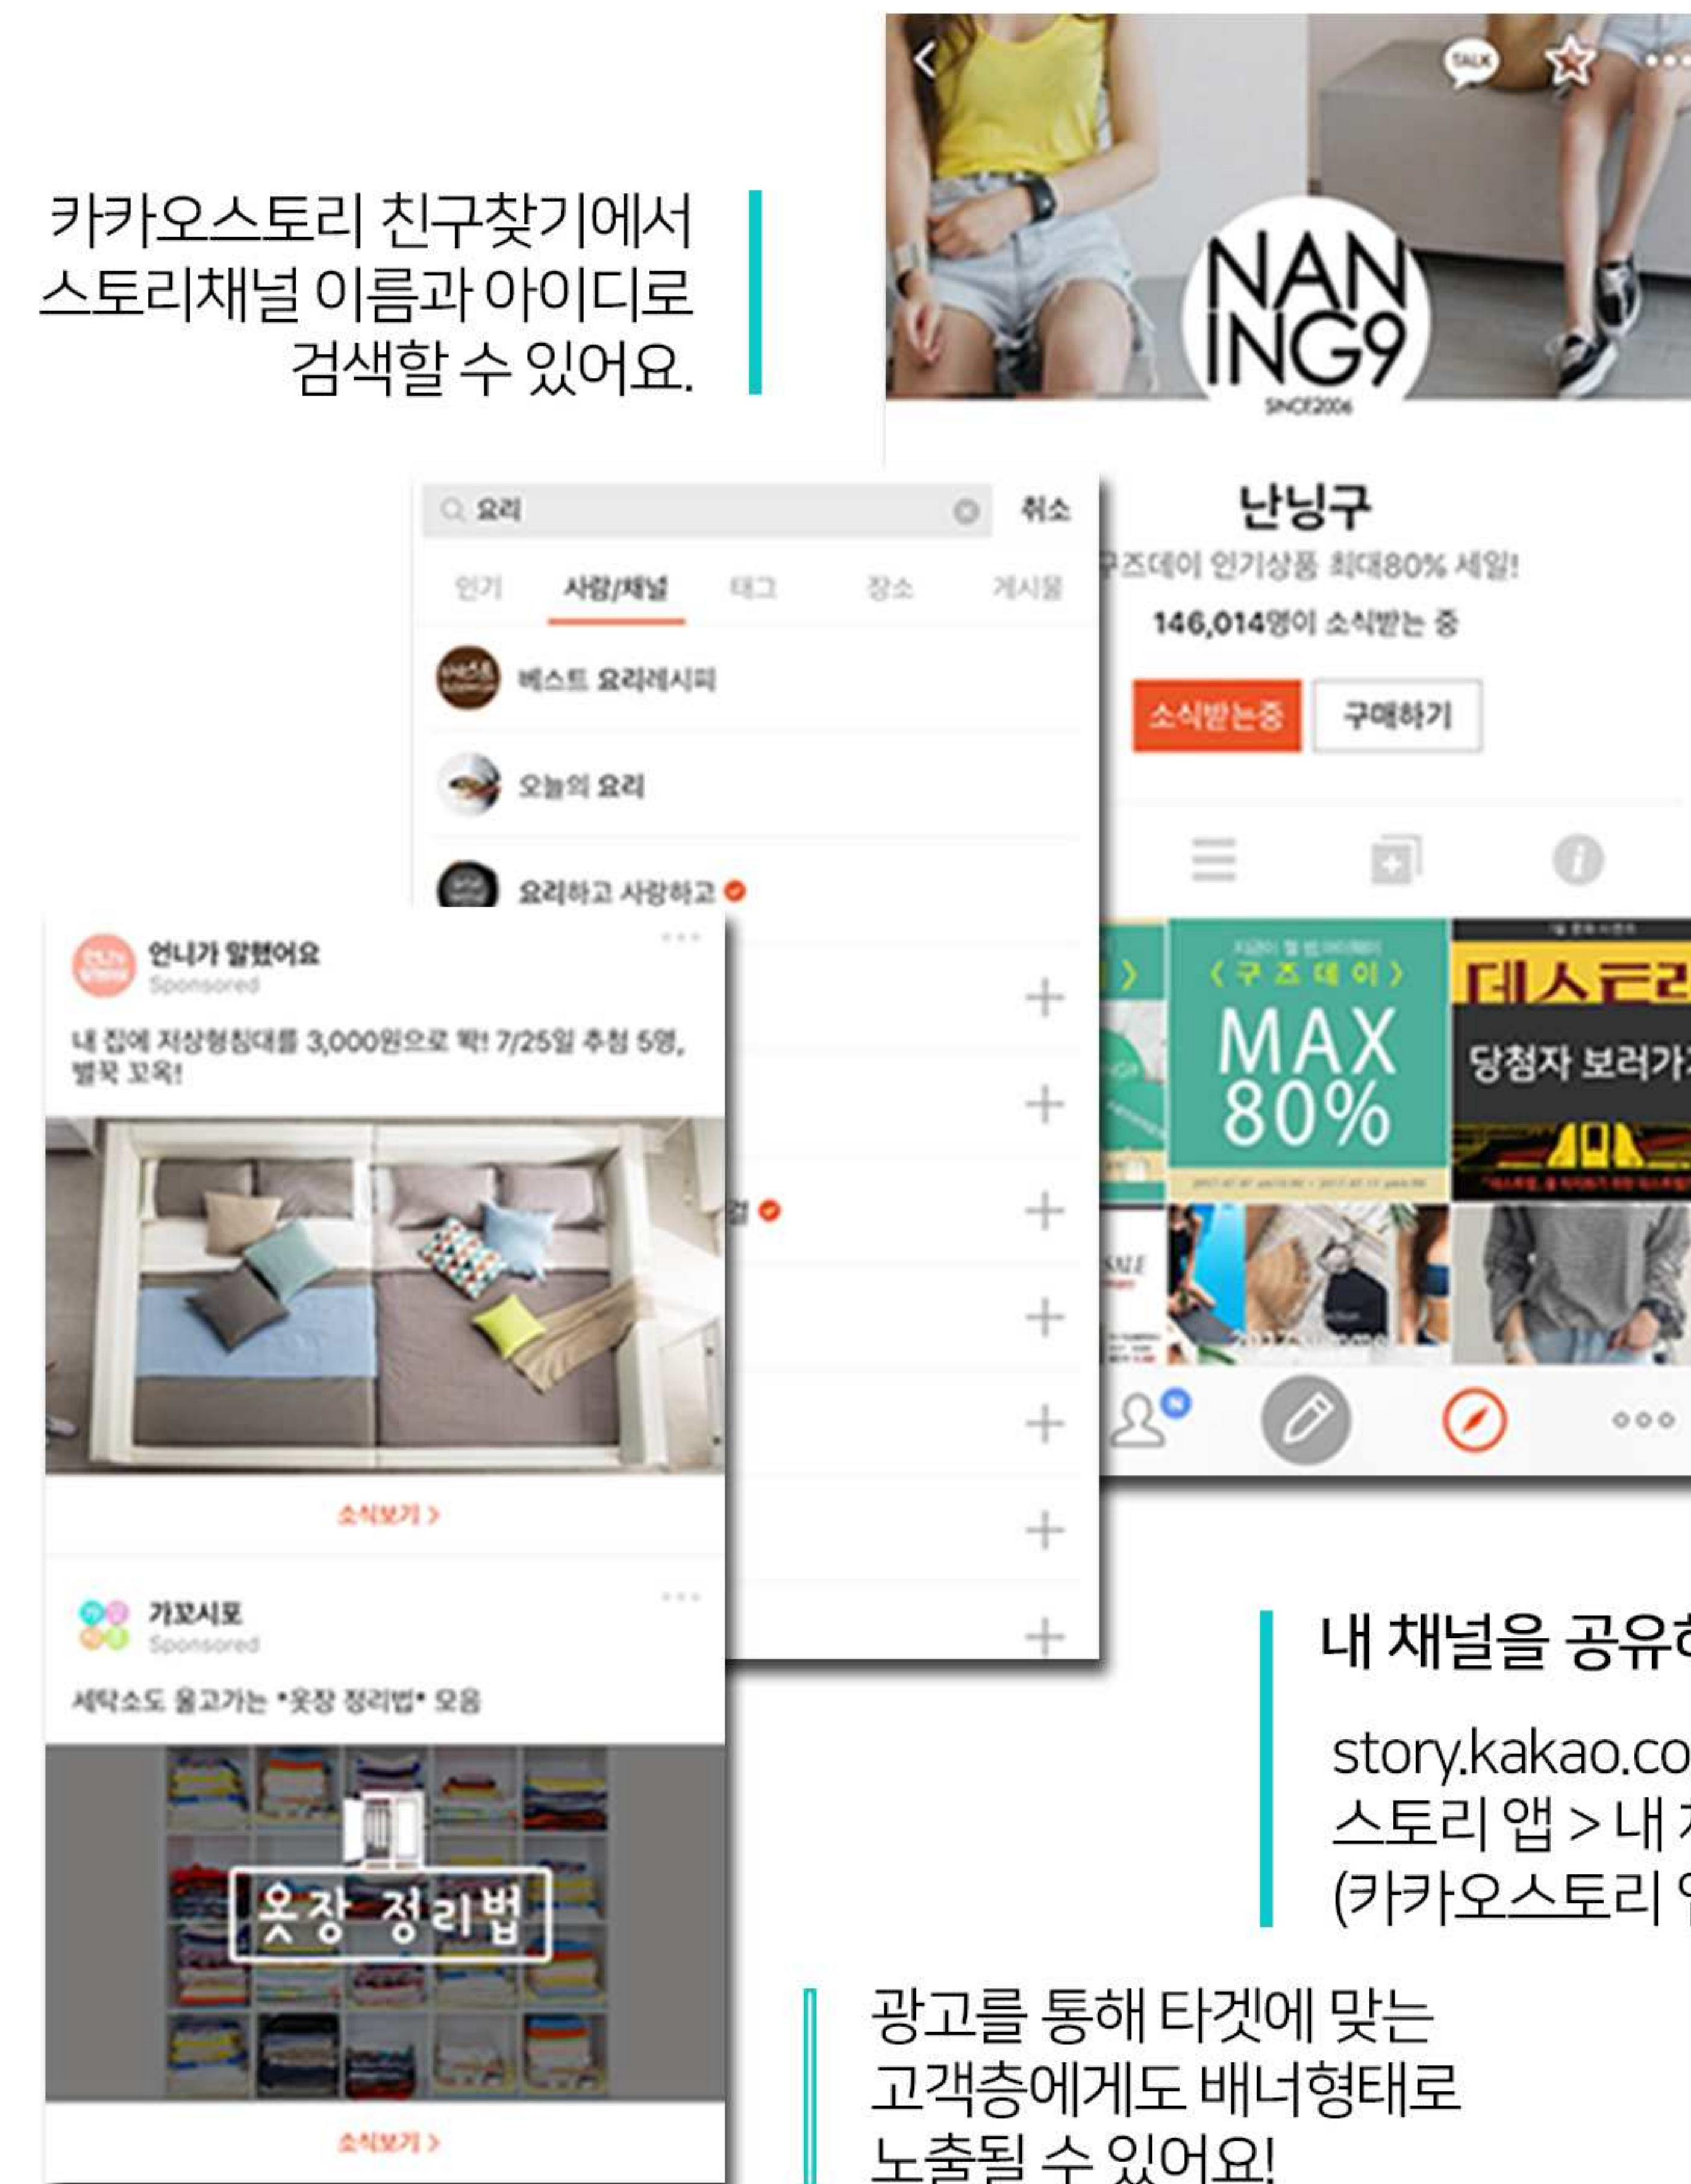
카카오스토리 친구찾기에서 스토리채널 이름과 아이디로 검색할 수 있어요.

TALK

NAN ING9
SINCE2006

요리
취소

인기 사람/채널 태그 장소 게시물

베스트 요리레시피
오늘의 요리
요리하고 사랑하고

난닝구
구즈데이 인기상품 최대80% 세일!
146,014명이 소식받는 중
소식받는중 구매하기

언니가 알랬어요
Sponsored
내 집에 저상형침대를 3,000원으로 딱! 7/25일 추첨 5명, 별꾹 꼬옥!

소식보기 >

가꼬시포
Sponsored
세탁소도 울고가는 •옷장 정리법• 모음

옷장 정리법

소식보기 >

〈 구 즈 데 이 〉
MAX 80%

데스트리
당첨자 보러가

내 채널을 공유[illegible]

story.kakao.co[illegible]
스토리 앱 > 내 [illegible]
(카카오스토리 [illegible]

광고를 통해 타겟에 맞는 고객층에게도 배너형태로 노출될 수 있어요!